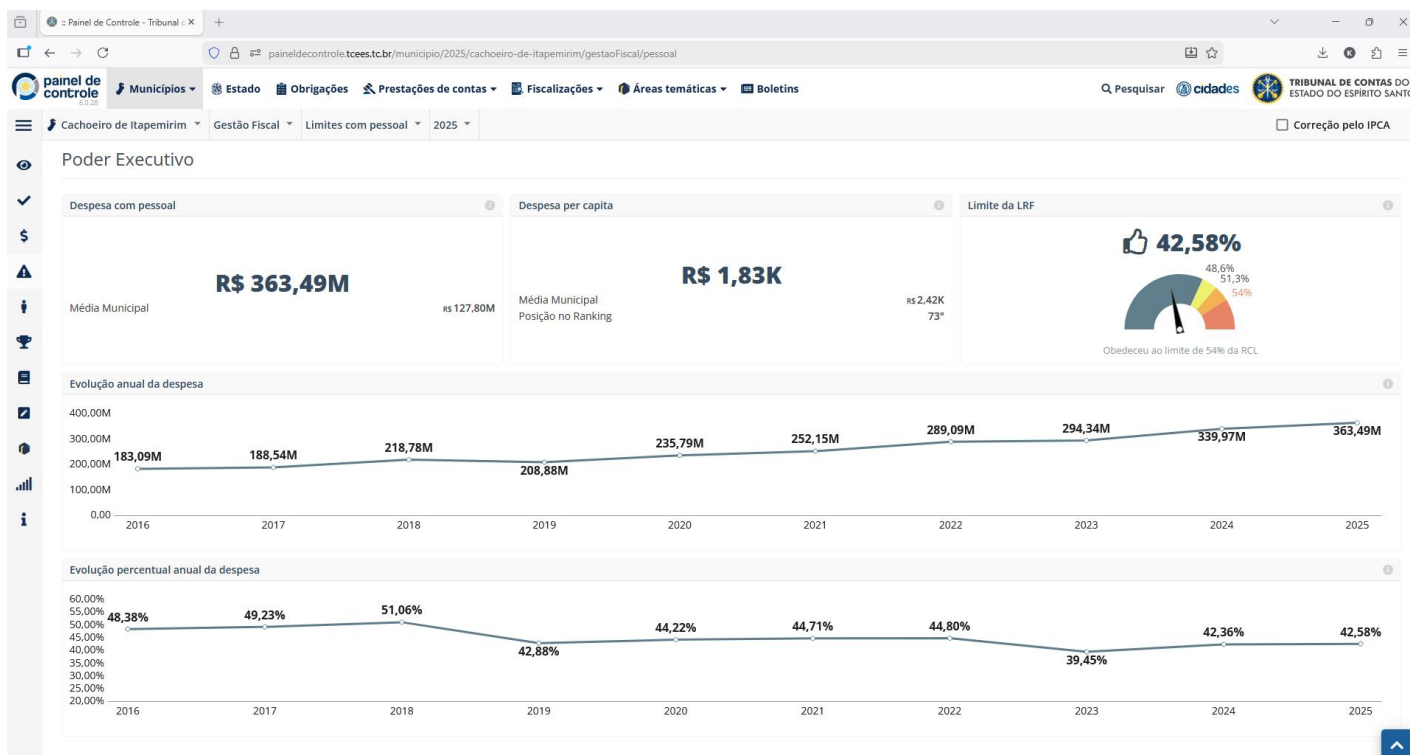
:: Painel de Controle - Tribunal c ×

paineldecontrole.tcees.tc.br/municipio/2025/cachoeiro-de-itapemirim/gestaoFiscal/pessoal

painel de controle 6.0.28

Municípios ▾ Estado Obrigações Prestações de contas ▾ Fiscalizações ▾ Áreas temáticas ▾ Boletins

Pesquisar cidades TRIBUNAL DE CONTAS DO ESTADO DO ESPÍRITO SANTO

Cachoeiro de Itapemirim ▾ Gestão Fiscal ▾ Limites com pessoal ▾ 2025 ▾

Correção pelo IPCA

Poder Executivo

Despesa com pessoal

R$ 363,49M

Média Municipal R$ 127,80M

Despesa per capita

R$ 1,83K

Média Municipal R$ 2,42K
Posição no Ranking 73°

Limite da LRF

42,58%

48,6%
51,3%
54%

Obedeceu ao limite de 54% da RCL

Evolução anual da despesa

400,00M
300,00M
200,00M
100,00M
0,00

183,09M 188,54M 218,78M 208,88M 235,79M 252,15M 289,09M 294,34M 339,97M 363,49M

2016 2017 2018 2019 2020 2021 2022 2023 2024 2025

Evolução percentual anual da despesa

60,00%
55,00%
50,00%
45,00%
40,00%
35,00%
30,00%
25,00%
20,00%

48,38% 49,23% 51,06% 42,88% 44,22% 44,71% 44,80% 39,45% 42,36% 42,58%

2016 2017 2018 2019 2020 2021 2022 2023 2024 2025